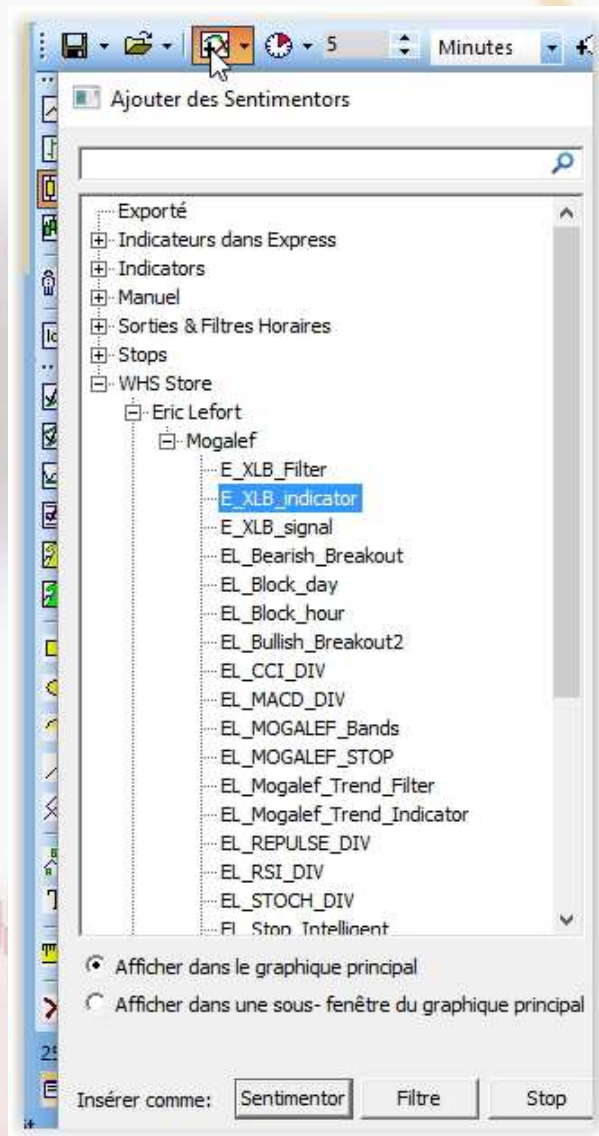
5 Minutes

Ajouter des Sentimentors

Exporté
Indicateurs dans Express
Indicators
Manuel
Sorties & Filtres Horaires
Stops
WHS Store
Eric Lefort
Mogalef
E_XLB_Filter
E_XLB_indicator
E_XLB_signal
EL_Bearish_Breakout
EL_Block_day
EL_Block_hour
EL_Bullish_Breakout2
EL_CCI_DIV
EL_MACD_DIV
EL_MOGALEF_Bands
EL_MOGALEF_STOP
EL_Mogalef_Trend_Filter
EL_Mogalef_Trend_Indicator
EL_REPULSE_DIV
EL_RSI_DIV
EL_STOCH_DIV
EL_Stop_Intelligent

Afficher dans le graphique principal
Afficher dans une sous- fenêtre du graphique principal

Insérer comme: Sentimentor Filtre Stop